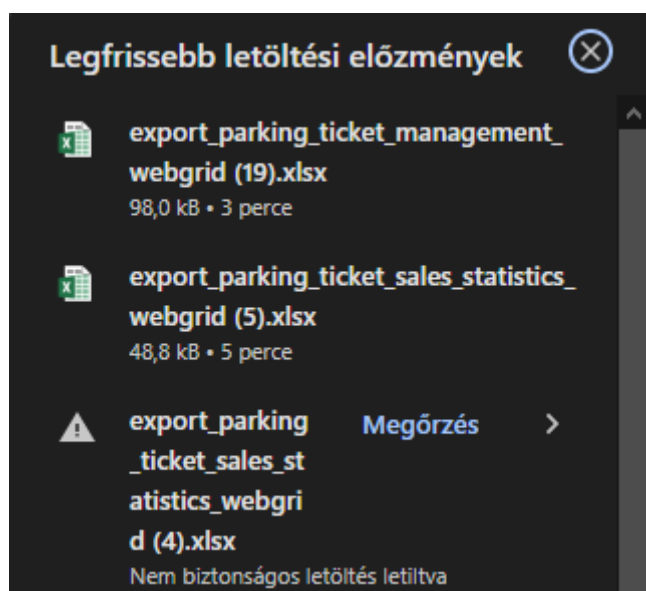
Legfrissebb letöltési előzmények

export_parking_ticket_management_webgrid (19).xlsx
98,0 kB • 3 perce

export_parking_ticket_sales_statistics_webgrid (5).xlsx
48,8 kB • 5 perce

export_parking_ticket_sales_statistics_webgrid (4).xlsx
Megőrzés
Nem biztonságos letöltés letiltva